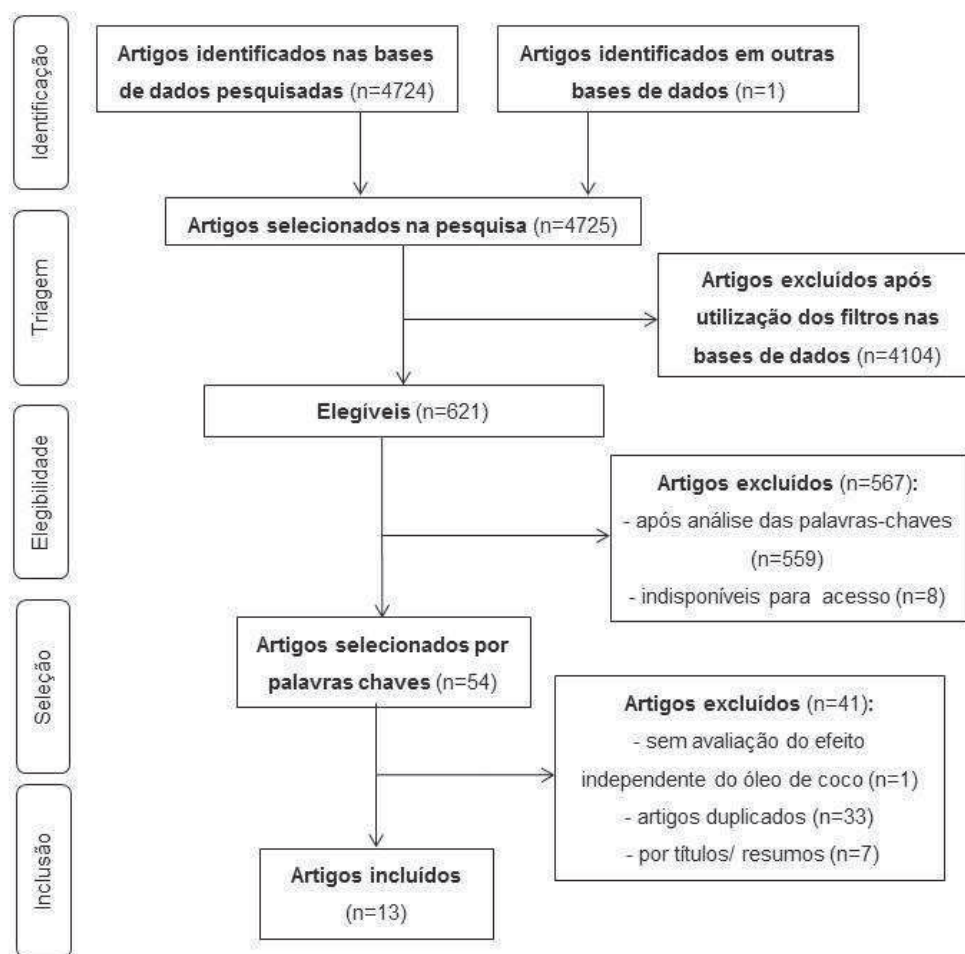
Identificação

Artigos identificados nas bases de dados pesquisadas (n=4724)

Artigos identificados em outras bases de dados (n=1)

Triagem

Artigos selecionados na pesquisa (n=4725)

Artigos excluídos após utilização dos filtros nas bases de dados (n=4104)

Elegibilidade

Elegíveis (n=621)

Artigos excluídos (n=567):
- após análise das palavras-chaves (n=559)
- indisponíveis para acesso (n=8)

Seleção

Artigos selecionados por palavras chaves (n=54)

Artigos excluídos (n=41):
- sem avaliação do efeito independente do óleo de coco (n=1)
- artigos duplicados (n=33)
- por títulos/ resumos (n=7)

Inclusão

Artigos incluídos (n=13)